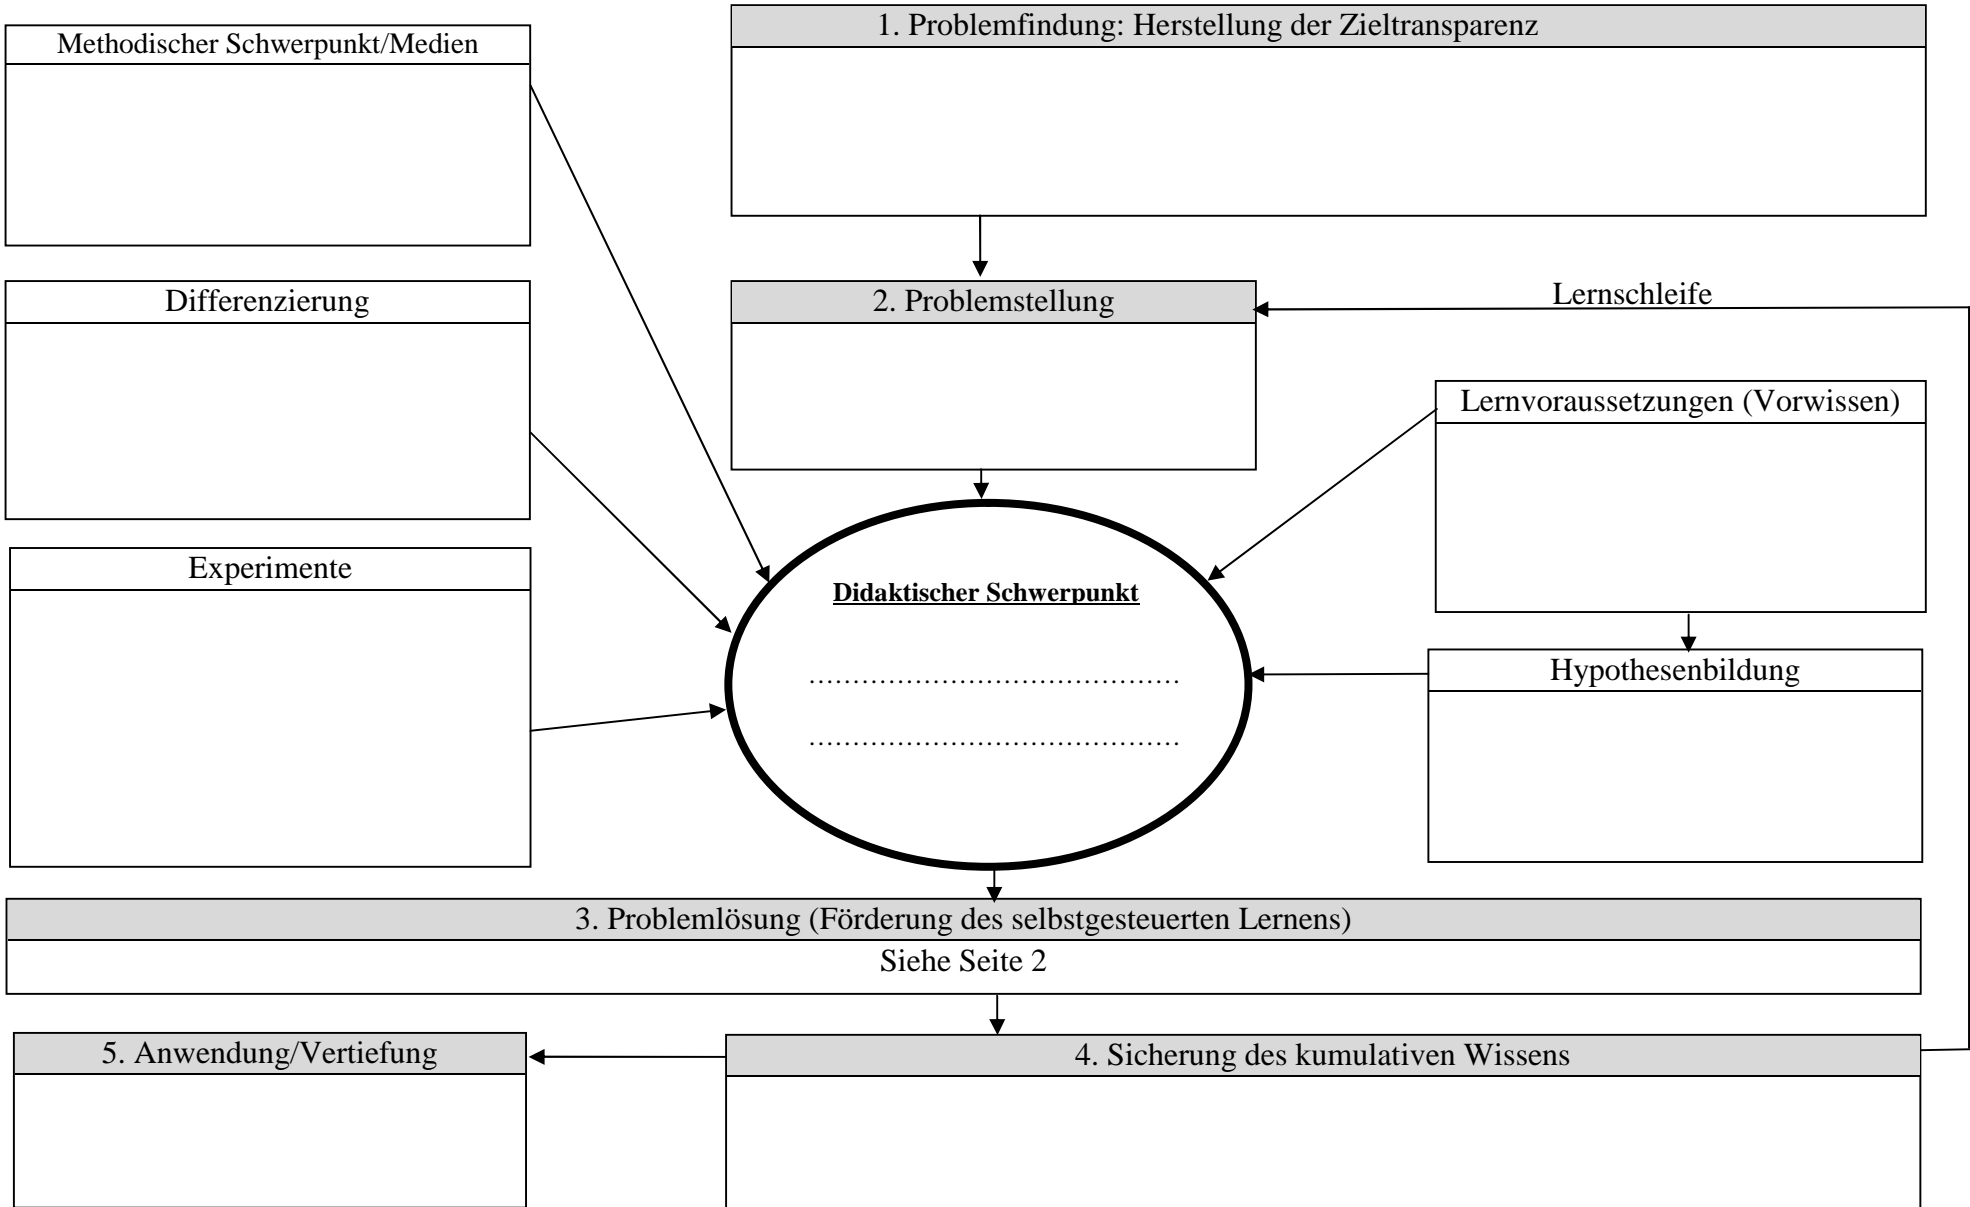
Methodischer Schwerpunkt/Medien

1. Problemfindung: Herstellung der Zieltransparenz

Differenzierung

2. Problemstellung

Lernschleife

Lernvoraussetzungen (Vorwissen)

Experimente

Didaktischer Schwerpunkt

……………………………………

……………………………………

Hypothesenbildung

3. Problemlösung (Förderung des selbstgesteuerten Lernens)

Siehe Seite 2

5. Anwendung/Vertiefung

4. Sicherung des kumulativen Wissens